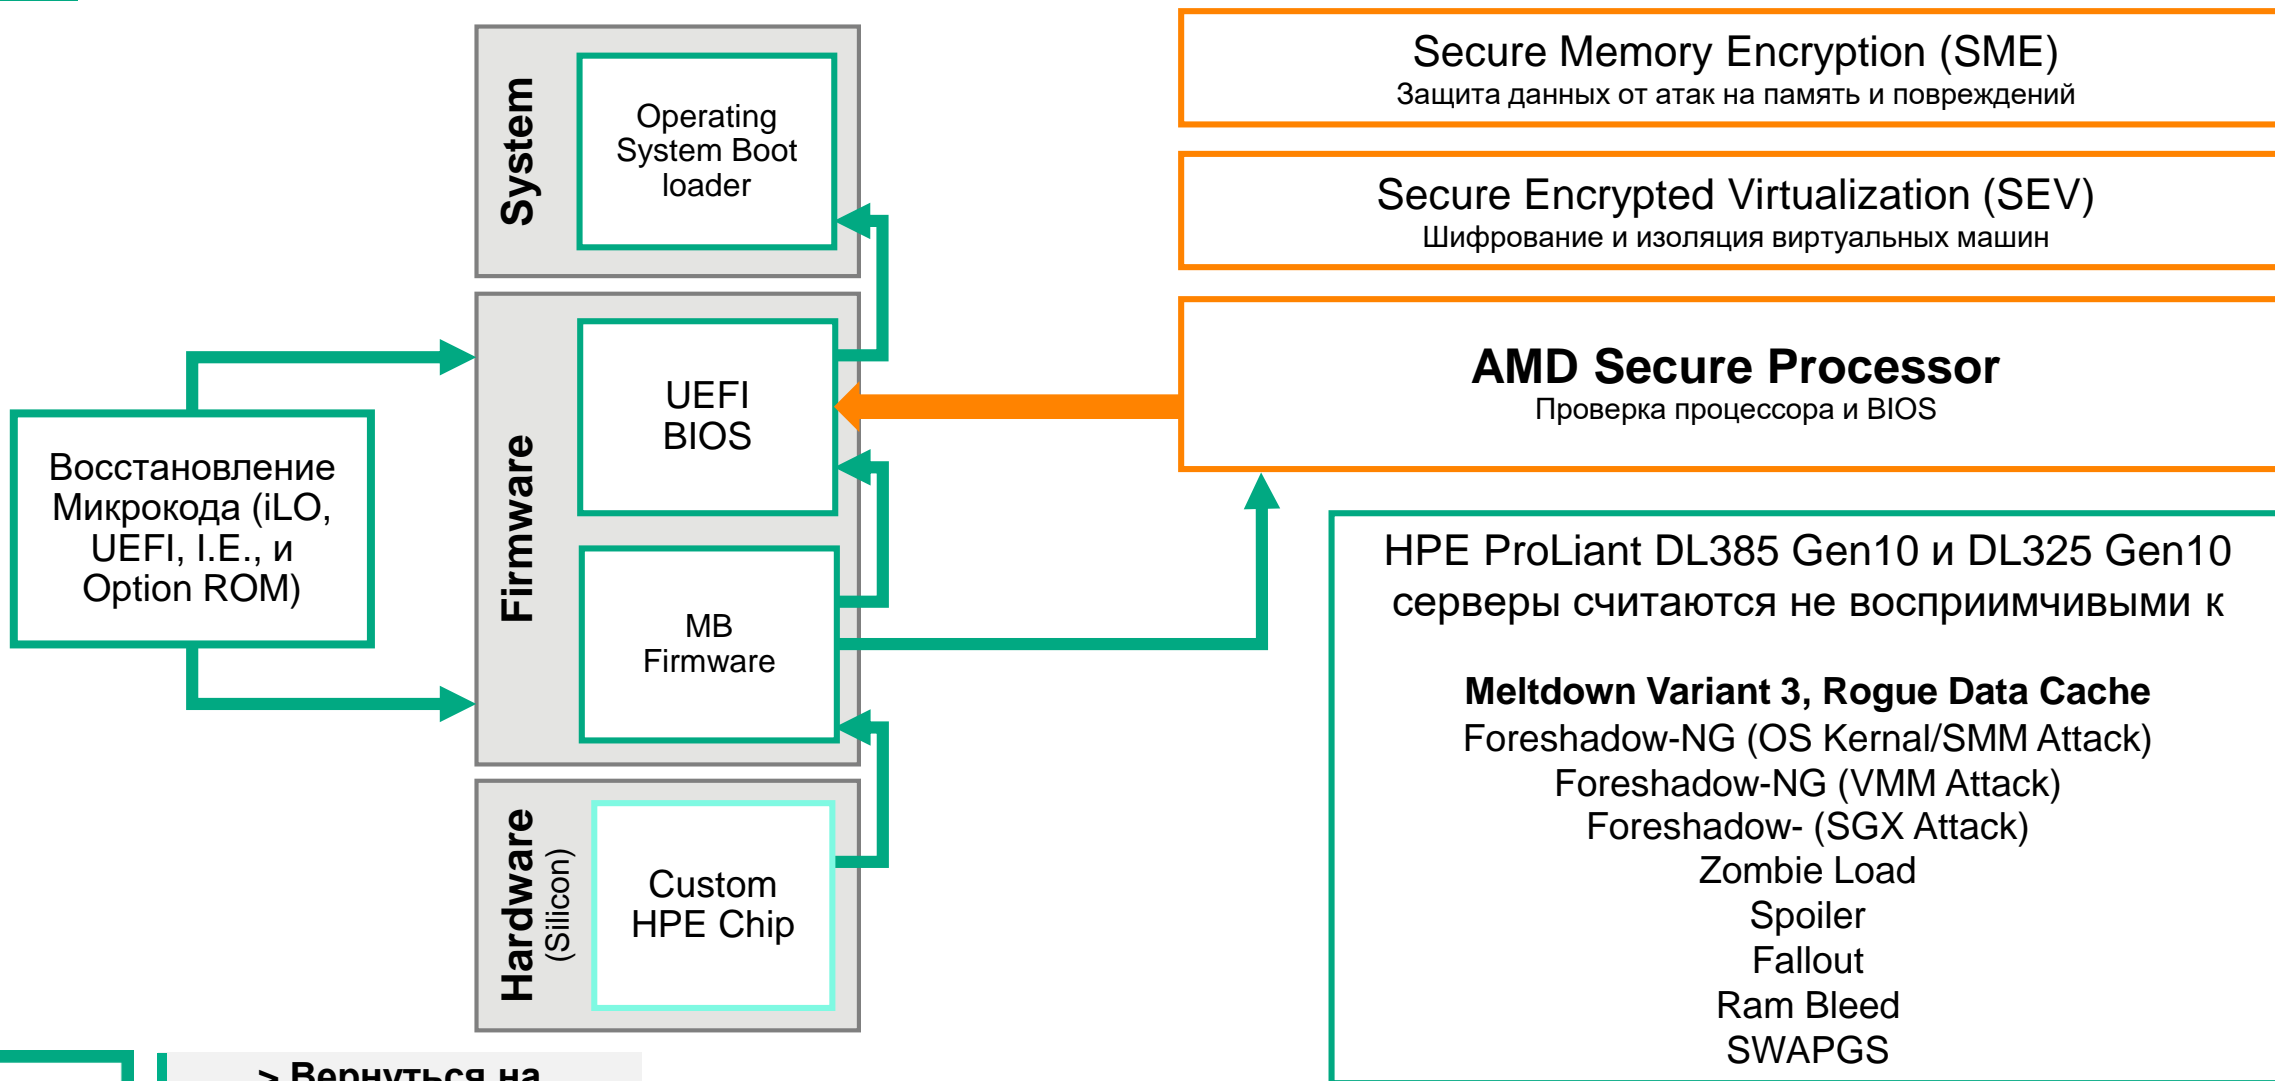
System

Operating System Boot loader

Firmware

UEFI BIOS

MB Firmware

Hardware (Silicon)

Custom HPE Chip

Восстановление Микрокода (iLO, UEFI, I.E., и Option ROM)

Secure Memory Encryption (SME)
Защита данных от атак на память и повреждений

Secure Encrypted Virtualization (SEV)
Шифрование и изоляция виртуальных машин

AMD Secure Processor
Проверка процессора и BIOS

HPE ProLiant DL385 Gen10 и DL325 Gen10 серверы считаются не восприимчивыми к

Meltdown Variant 3, Rogue Data Cache
Foreshadow-NG (OS Kernal/SMM Attack)
Foreshadow-NG (VMM Attack)
Foreshadow- (SGX Attack)
Zombie Load
Spoiler
Fallout
Ram Bleed
SWAPGS

> Вернуться на